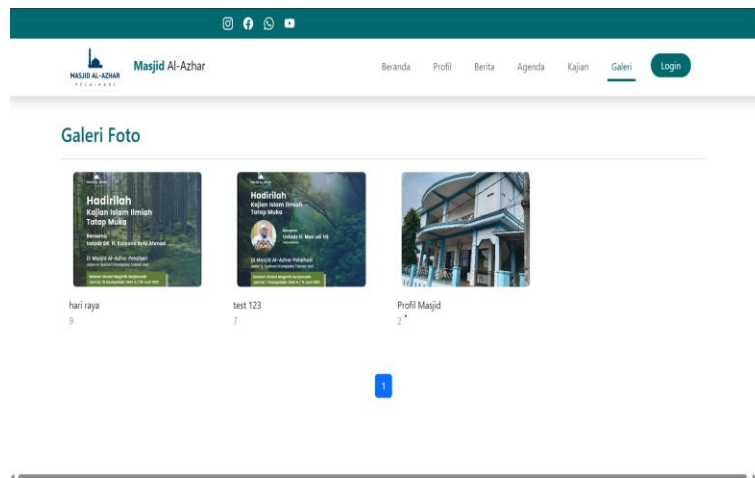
MASJID AL-AZHAR
PELAIHARI

Masjid Al-Azhar

Beranda Profil Berita Agenda Kajian Galeri Login

Galeri Foto

Hadirilah
Kajian Islam Ilmiah
Tatap Muka
Bersama
Ustadz DR. H. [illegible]
Di Masjid Al-Azhar Pelaihari
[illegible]

hari raya
9

Hadirilah
Kajian Islam Ilmiah
Tatap Muka
Bersama
Ustadz H. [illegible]
Di Masjid Al-Azhar Pelaihari
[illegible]

test 123
7

Profil Masjid
2

1